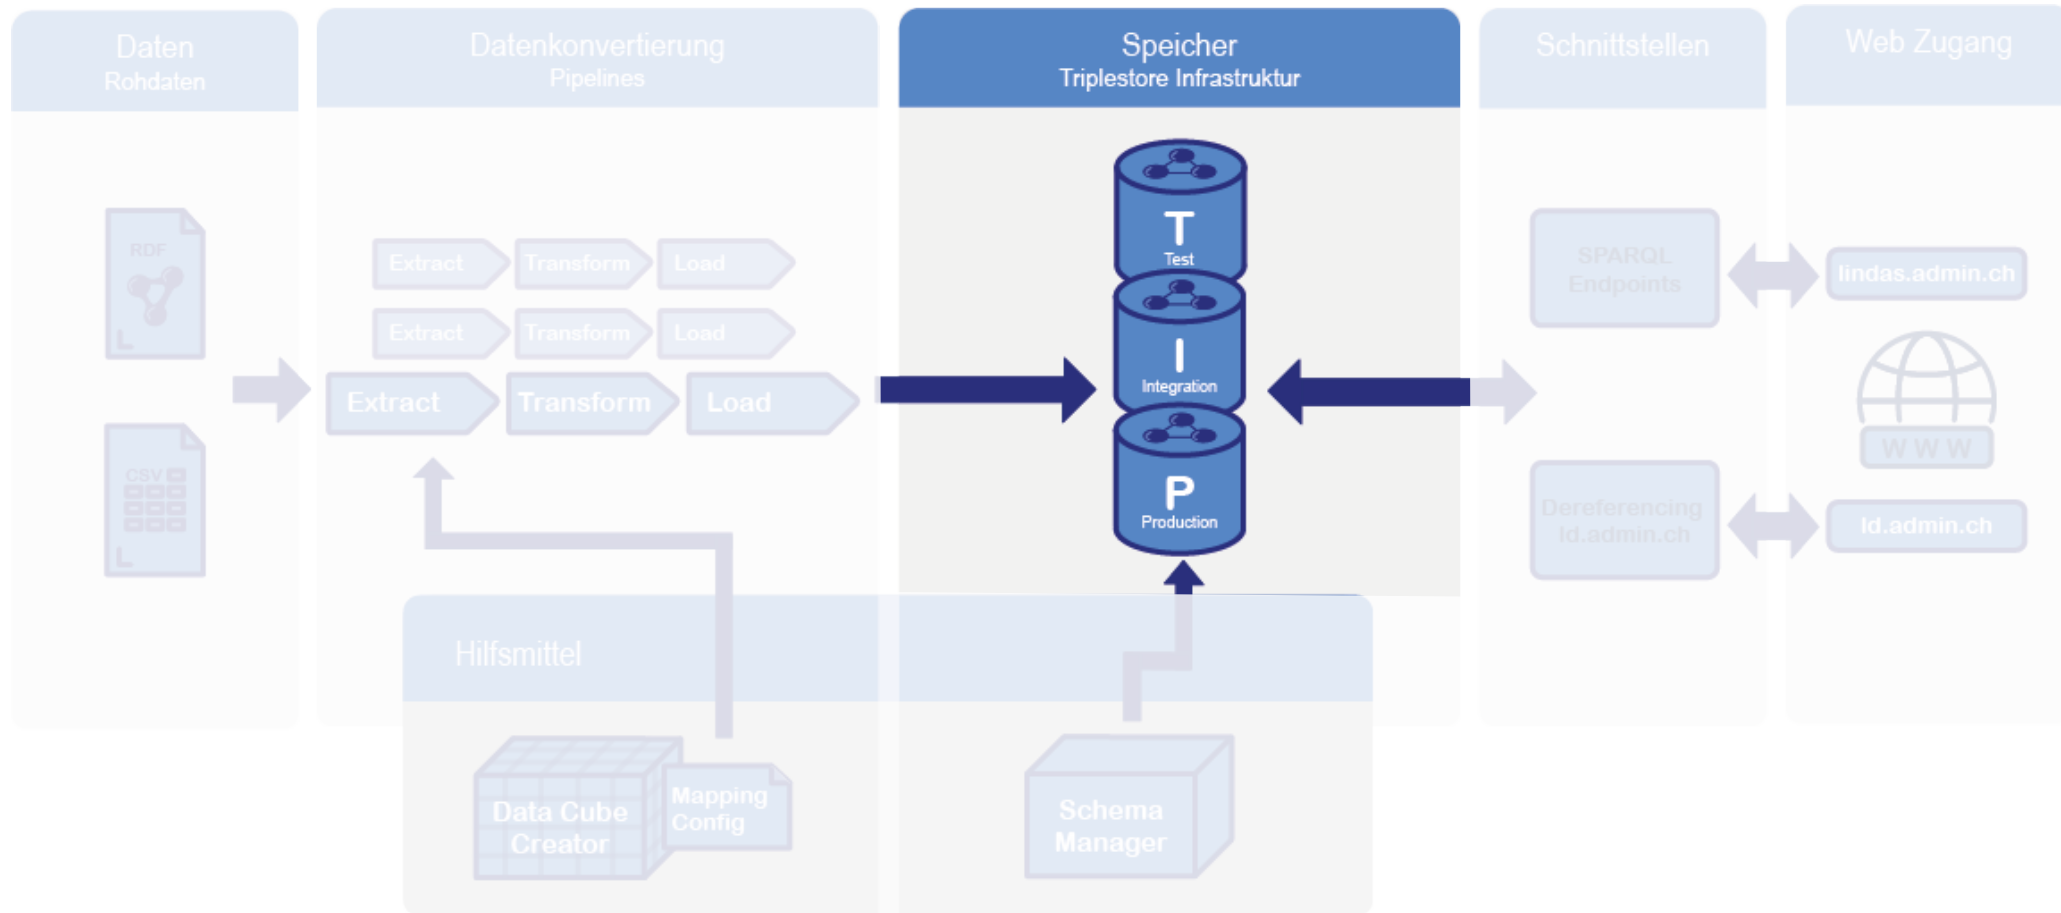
Daten
Rohdaten

Datenkonvertierung
Pipelines

Speicher
Triplestore Infrastruktur

Schnittstellen

Web Zugang

RDF

CSV

Extract Transform Load
Extract Transform Load
Extract Transform Load

T
Test

I
Integration

P
Production

SPARQL
Endpoints

lindas.admin.ch

WWW

Dereferencing
ld.admin.ch

ld.admin.ch

Hilfsmittel

Data Cube
Creator

Mapping
Config

Schema
Manager